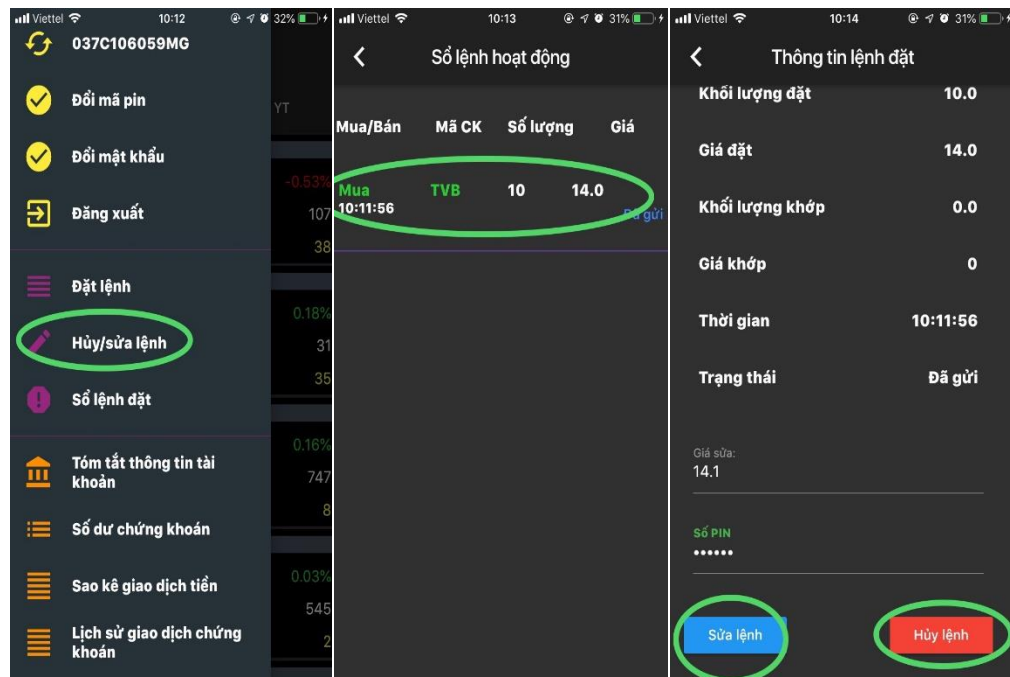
Viettel 10:12 32%

037C106059MG

Đổi mã pin

Đổi mật khẩu

Đăng xuất

Đặt lệnh

Hủy/sửa lệnh

Sổ lệnh đặt

Tóm tắt thông tin tài khoản

Số dư chứng khoán

Sao kê giao dịch tiền

Lịch sử giao dịch chứng khoán

YT
-0.53%
107
38
0.18%
31
35
0.16%
747
8
0.03%
545
2

Viettel 10:13 31%

Sổ lệnh hoạt động

| Mua/Bán | Mã CK | Số lượng | Giá |
|---|---|---|---|
| Mua 10:11:56 | TVB | 10 | 14.0 |

Đã gửi

Viettel 10:14 31%

Thông tin lệnh đặt

Khối lượng đặt 10.0

Giá đặt 14.0

Khối lượng khớp 0.0

Giá khớp 0

Thời gian 10:11:56

Trạng thái Đã gửi

Giá sửa:
14.1

Số PIN
••••••

Sửa lệnh

Hủy lệnh